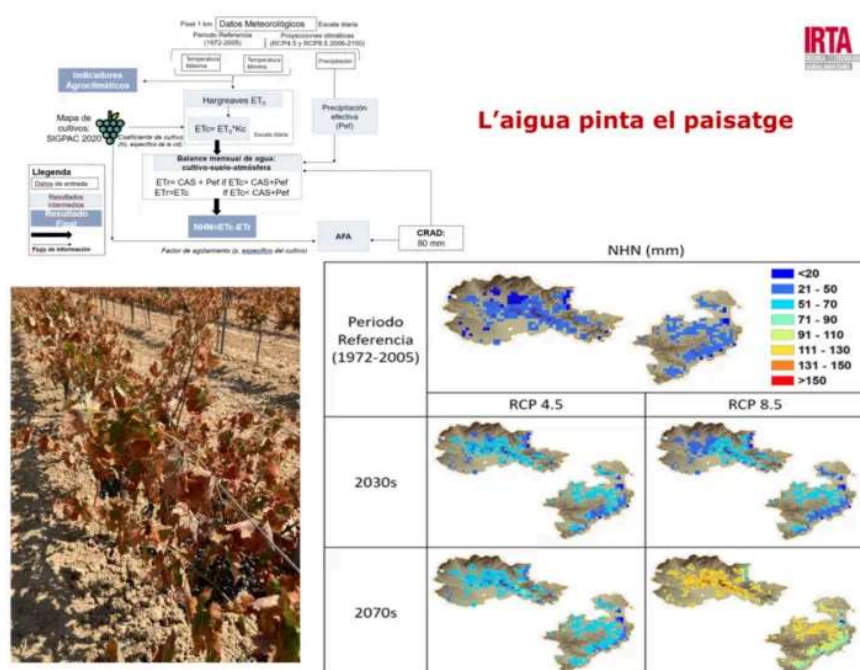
Pixel 1 km Datos Meteorológicos Escala diaria

Periodo Referencia (1972-2005)

Proyecciones climáticas (RCP4.5 y RCP8.5 2006-2100)

Temperatura Máxima

Temperatura Mínima

Precipitación

Indicadores Agroclimáticos

Hargreaves $ET_0$

Mapa de cultivos: SIGPAC 2020

$ETc = ET_0 * Kc$

Escala diaria

Coeficiente de cultivo (Kc específico de la vid)

Precipitación efectiva (Pef)

Balance mensual de agua: cultivo-suelo-atmósfera

ETr= CAS + Pef if ETc< CAS+Pef
ETr=ETc if ETc< CAS+Pef

Llegenda

Datos de entrada

Resultados intermedios

Resultado Final

Flujo de información

NHN=ETc-ETr

AFA

CRAD: 80 mm

Factor de agotamiento (p, específico del cultivo)

IRTA

L'aigua pinta el paisatge

NHN (mm)

| | | |
|---|---|---|
| Periodo Referencia (1972-2005) | | |
| | RCP 4.5 | RCP 8.5 |
| 2030s | | |
| 2070s | | |

<20
21 - 50
51 - 70
71 - 90
91 - 110
111 - 130
131 - 150
>150